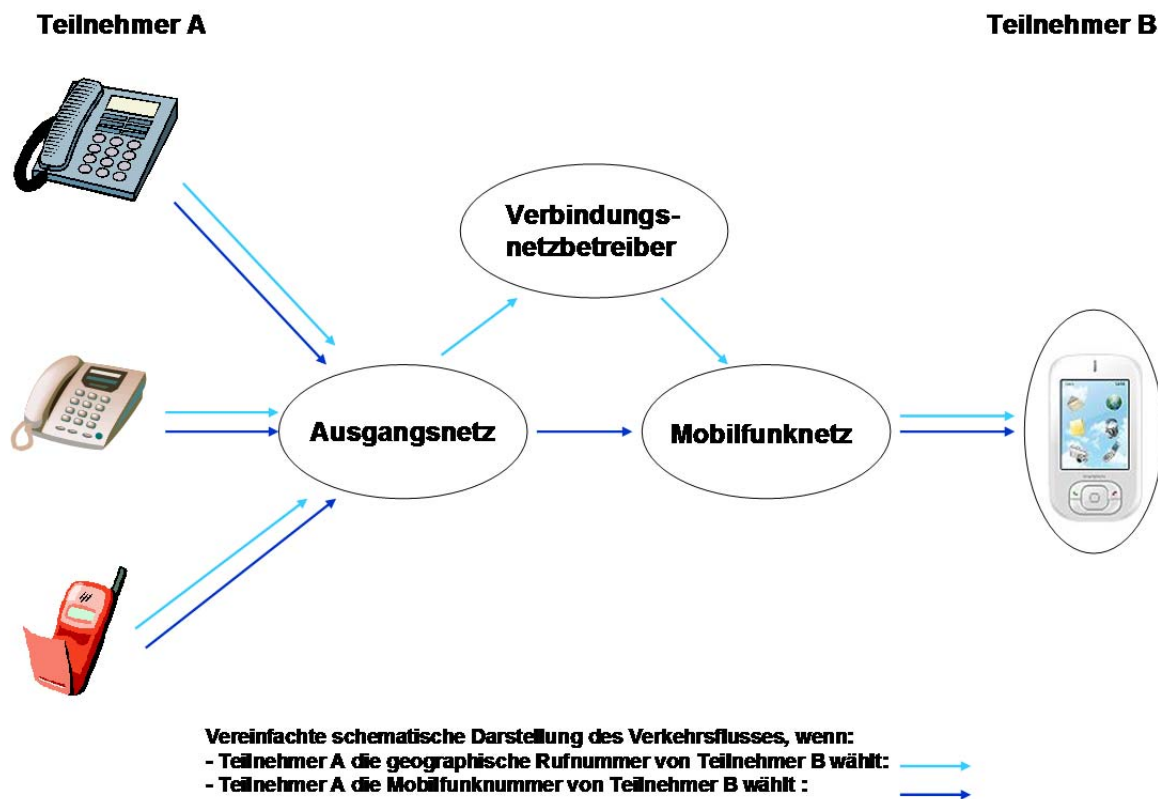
Teilnehmer A

Teilnehmer B

Verbindungsnetzbetreiber

Ausgangsnetz

Mobilfunknetz

Vereinfachte schematische Darstellung des Verkehrsflusses, wenn:
- Teilnehmer A die geographische Rufnummer von Teilnehmer B wählt:
- Teilnehmer A die Mobilfunknummer von Teilnehmer B wählt :